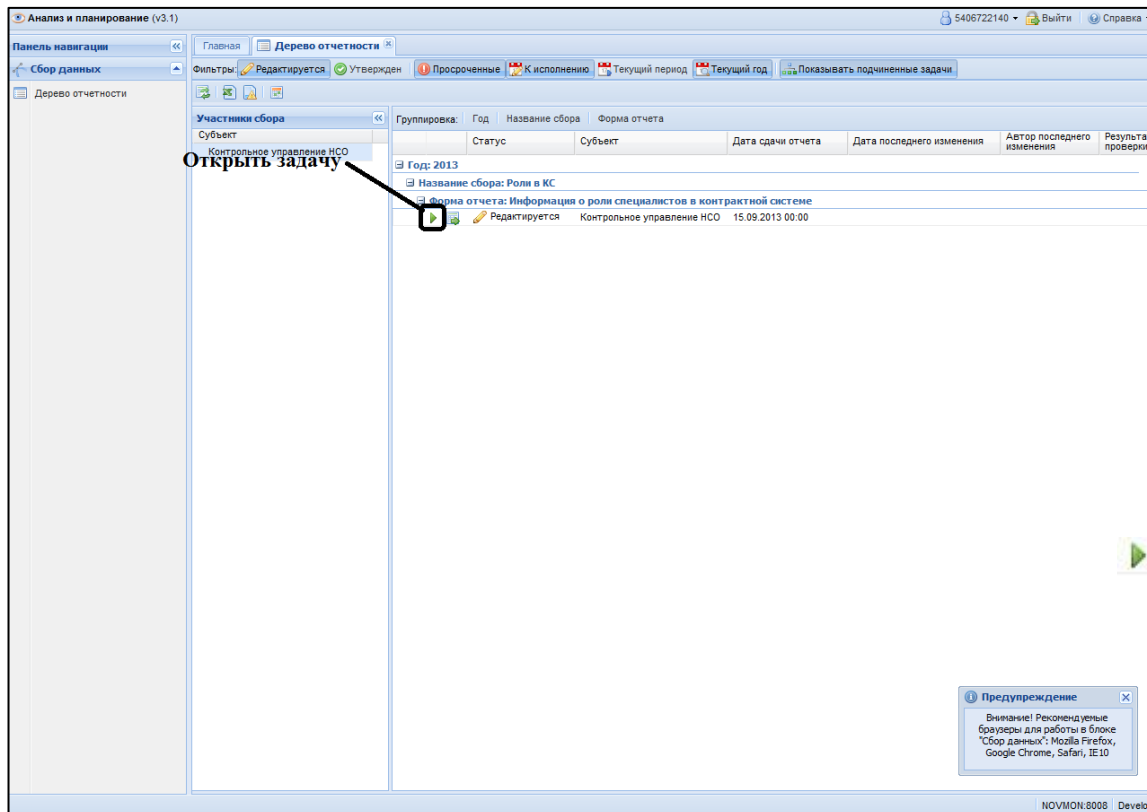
Анализ и планирование (v3.1)

5406722140 ▾ Выйти | Справка

Панель навигации

Сбор данных

Дерево отчетности

Главная | Дерево отчетности

Фильтры: Редактируется | Утвержден | Просроченные | К исполнению | Текущий период | Текущий год | Показывать подчиненные задачи

Участники сбора

Субъект

Контрольное управление НСО

Группировка: Год | Название сбора | Форма отчета

| | Статус | Субъект | Дата сдачи отчета | Дата последнего изменения | Автор последнего изменения | Результа проверки |
|---|---|---|---|---|---|---|

Открыть задачу

Год: 2013

Название сбора: Роли в КС

Форма отчета: Информация о роли специалистов в контрактной системе

Редактируется | Контрольное управление НСО | 15.09.2013 00:00

Предупреждение

Внимание! Рекомендуемые браузеры для работы в блоке "Сбор данных": Mozilla Firefox, Google Chrome, Safari, IE10

NOVMON:8008 | Develo